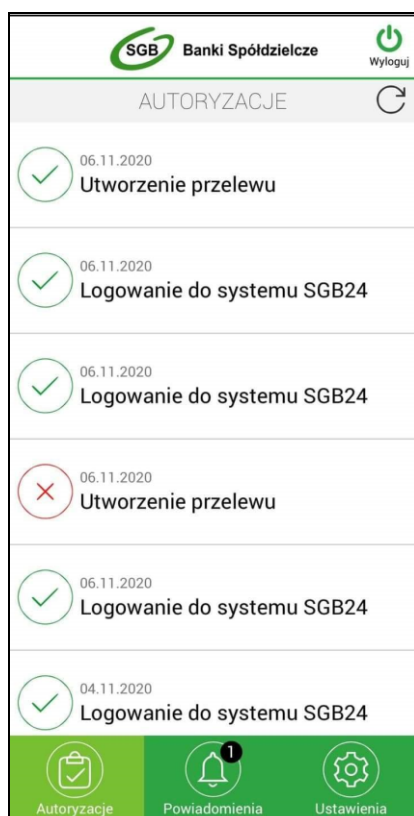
SGB Banki Spółdzielcze

Wyloguj

AUTORYZACJE

06.11.2020
Utworzenie przelewu

06.11.2020
Logowanie do systemu SGB24

06.11.2020
Logowanie do systemu SGB24

06.11.2020
Utworzenie przelewu

06.11.2020
Logowanie do systemu SGB24

04.11.2020
Logowanie do systemu SGB24

Autoryzacje

1

Powiadomienia

Ustawienia